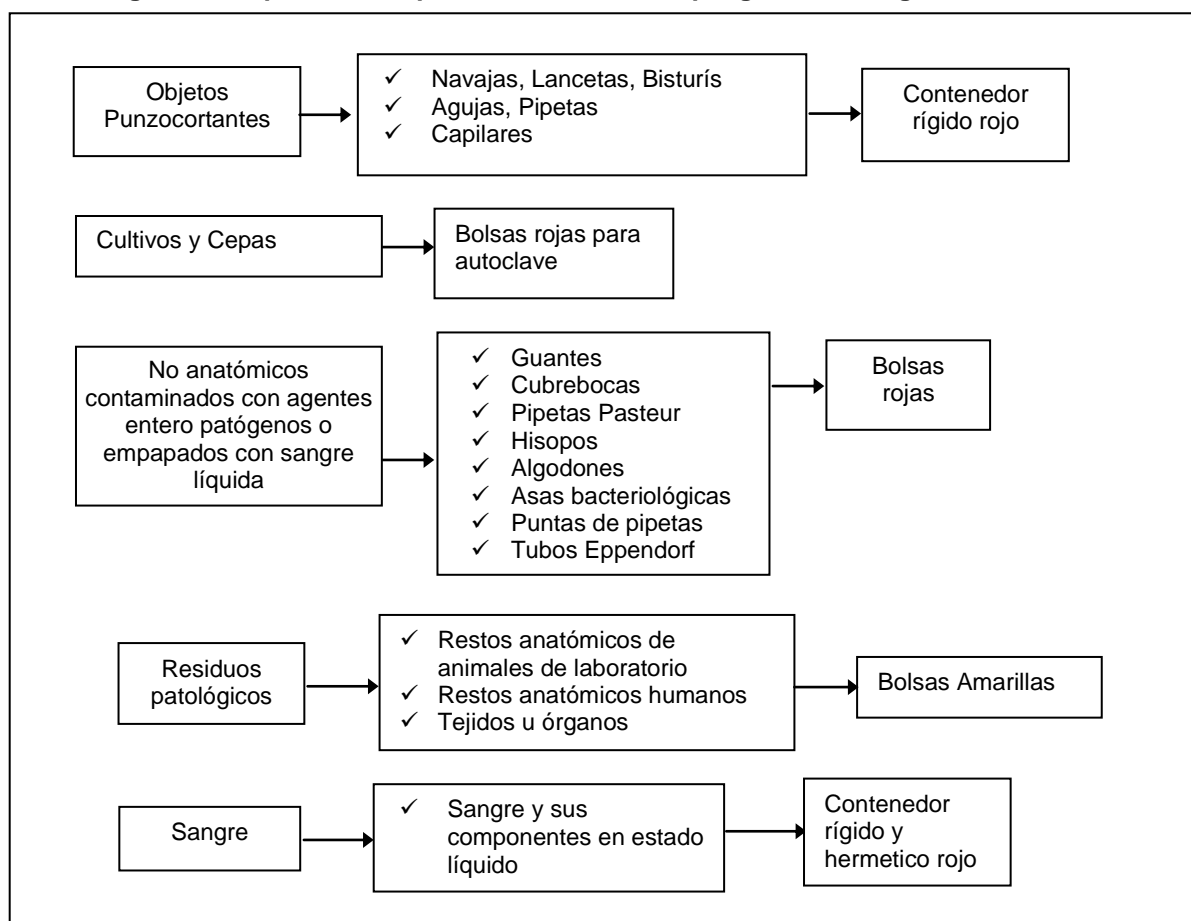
Objetos Punzocortantes

✓ Navajas, Lancetas, Bisturís
✓ Agujas, Pipetas
✓ Capilares

Contenedor rígido rojo

Cultivos y Cepas

Bolsas rojas para autoclave

No anatómicos contaminados con agentes entero patógenos o empapados con sangre líquida

✓ Guantes
✓ Cubrebocas
✓ Pipetas Pasteur
✓ Hisopos
✓ Algodones
✓ Asas bacteriológicas
✓ Puntas de pipetas
✓ Tubos Eppendorf

Bolsas rojas

Residuos patológicos

✓ Restos anatómicos de animales de laboratorio
✓ Restos anatómicos humanos
✓ Tejidos u órganos

Bolsas Amarillas

Sangre

✓ Sangre y sus componentes en estado líquido

Contenedor rígido y hermetico rojo